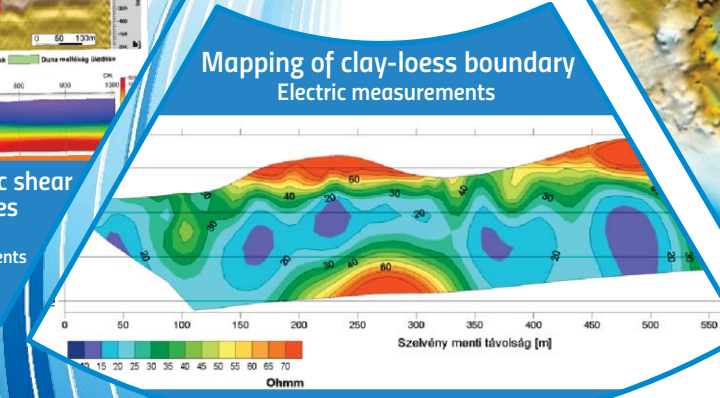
0 60 130m
b)
Duna mellékág üledékei
800
900
1000
c shear
es
ents

Mapping of clay-loess boundary
Electric measurements

50
40
30
20
30
40
20
30
20
20
20
30
40
60
20
20
0
50
100
150
200
250
300
350
400
450
500
550
Szelvény menti távolság [m]
10 15 20 25 30 35 40 45 50 55 60 65 70
Ohmm